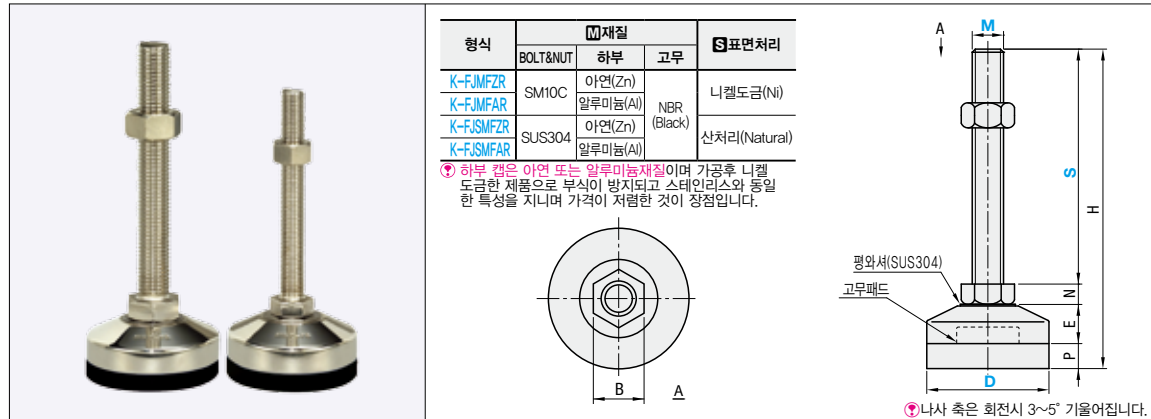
| 형식 | M재질 BOLT&NUT | 하부 | 고무 | S표면처리 |
|---|---|---|---|---|
| K-FJMFZR | SM10C | 아연(Zn) | NBR (Black) | 니켈도금(Ni) |
| K-FJMFAR | | 알루미늄(Al) | | |
| K-FJSMFZR | SUS304 | 아연(Zn) | | 산처리(Natural) |
| K-FJSMFAR | | 알루미늄(Al) | | |

하부 캡은 아연 또는 알루미늄재질이며 가공후 니켈도금한 제품으로 부식이 방지되고 스테인리스와 동일한 특성을 지니며 가격이 저렴한 것이 장점입니다.

B
A

A
M
S
H
평와셔(SUS304)
고무패드
N
E
P
D
나사 축은 회전시 3~5° 기울어집니다.